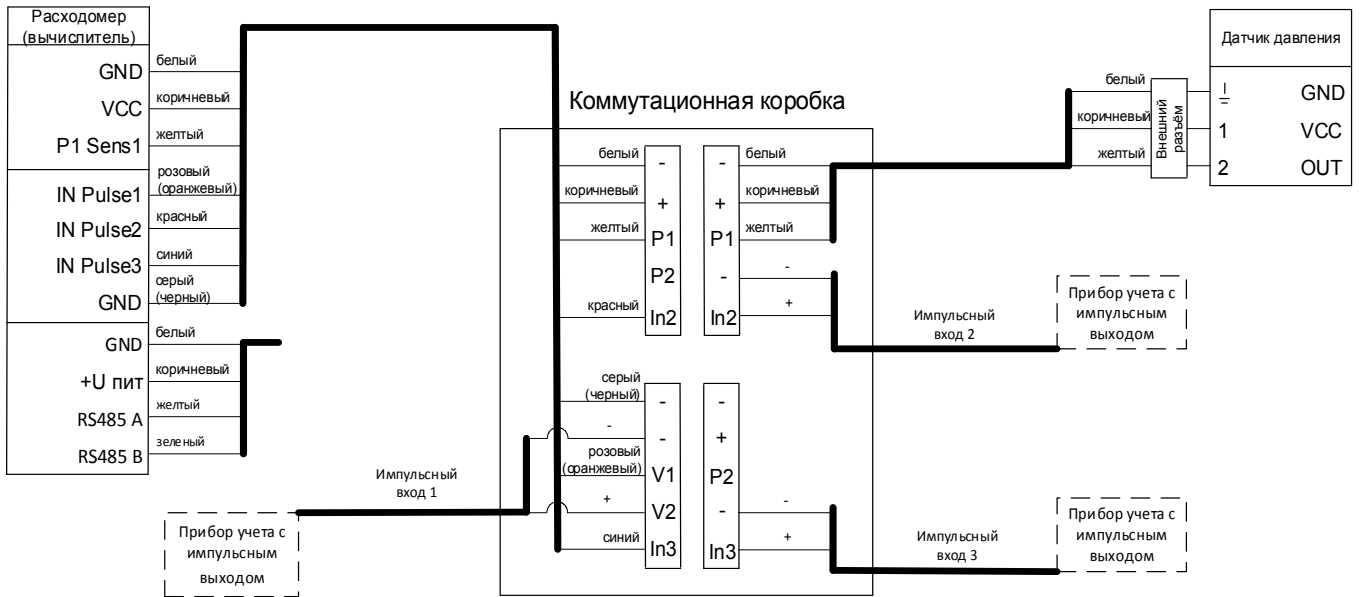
Расходомер (вычислитель)

GND
VCC
P1 Sens1
IN Pulse1
IN Pulse2
IN Pulse3
GND
GND
+U пит
RS485 A
RS485 B

белый
коричневый
желтый
розовый (оранжевый)
красный
синий
серый (черный)
белый
коричневый
желтый
зеленый

Коммутационная коробка

белый
коричневый
желтый
красный

-
+
P1
P2
In2

-
+
P1
-
+
In2

белый
коричневый
желтый
-
+

серый (черный)
-
розовый (оранжевый)
+
синий

-
-
V1
V2
In3

-
+
P2
-
In3

-
+

Импульсный вход 1

Прибор учета с импульсным выходом

Импульсный вход 2

Прибор учета с импульсным выходом

Импульсный вход 3

Прибор учета с импульсным выходом

Датчик давления

белый
коричневый
желтый

Внешний разъём

GND
1 VCC
2 OUT